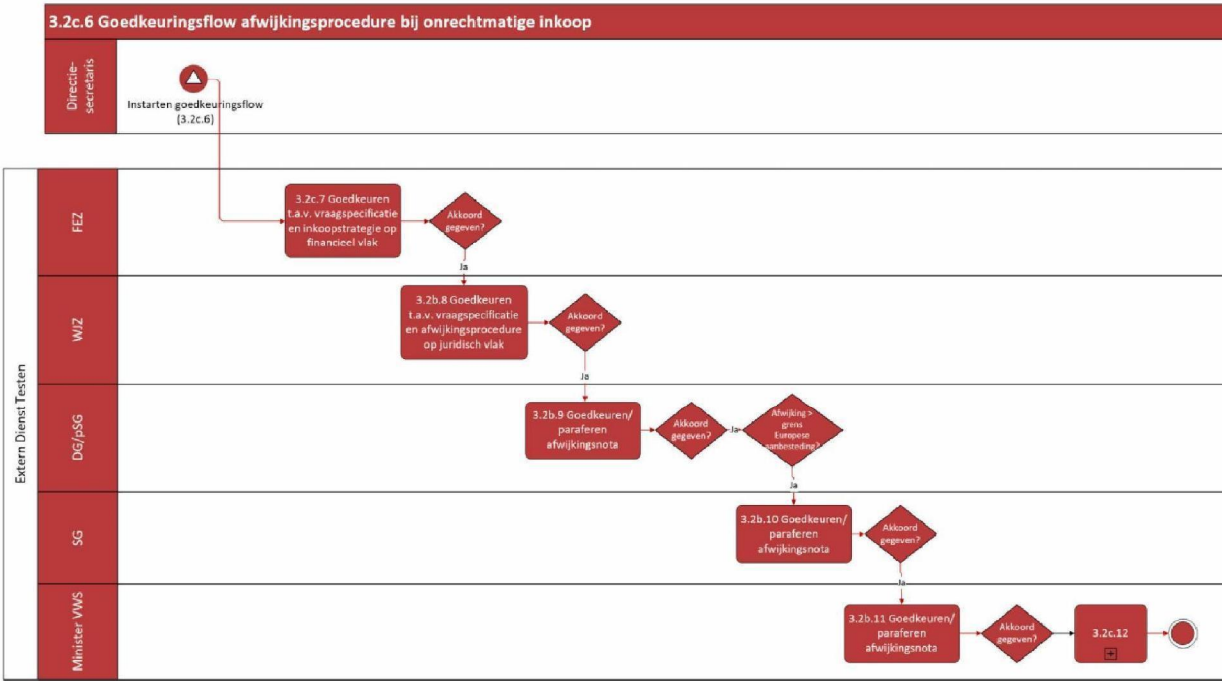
3.2c.6 Goedkeuringsflow afwijkingsprocedure bij onrechtmatige inkoop

Directie-secretaris

Instarten goedkeuringsflow (3.2c.6)

Extern Dienst Testen

FEZ

3.2c.7 Goedkeuren t.a.v. vraagspecificatie en inkoopstrategie op financieel vlak

Akkoord gegeven?

Ja

WJZ

3.2b.8 Goedkeuren t.a.v. vraagspecificatie en afwijkingsprocedure op juridisch vlak

Akkoord gegeven?

Ja

DG/pSG

3.2b.9 Goedkeuren/ paraferen afwijkingsnota

Akkoord gegeven?

Ja

Afwijking > grens Europese aanbesteding?

Ja

SG

3.2b.10 Goedkeuren/ paraferen afwijkingsnota

Akkoord gegeven?

Ja

Minister VWS

3.2b.11 Goedkeuren/ paraferen afwijkingsnota

Akkoord gegeven?

3.2c.12